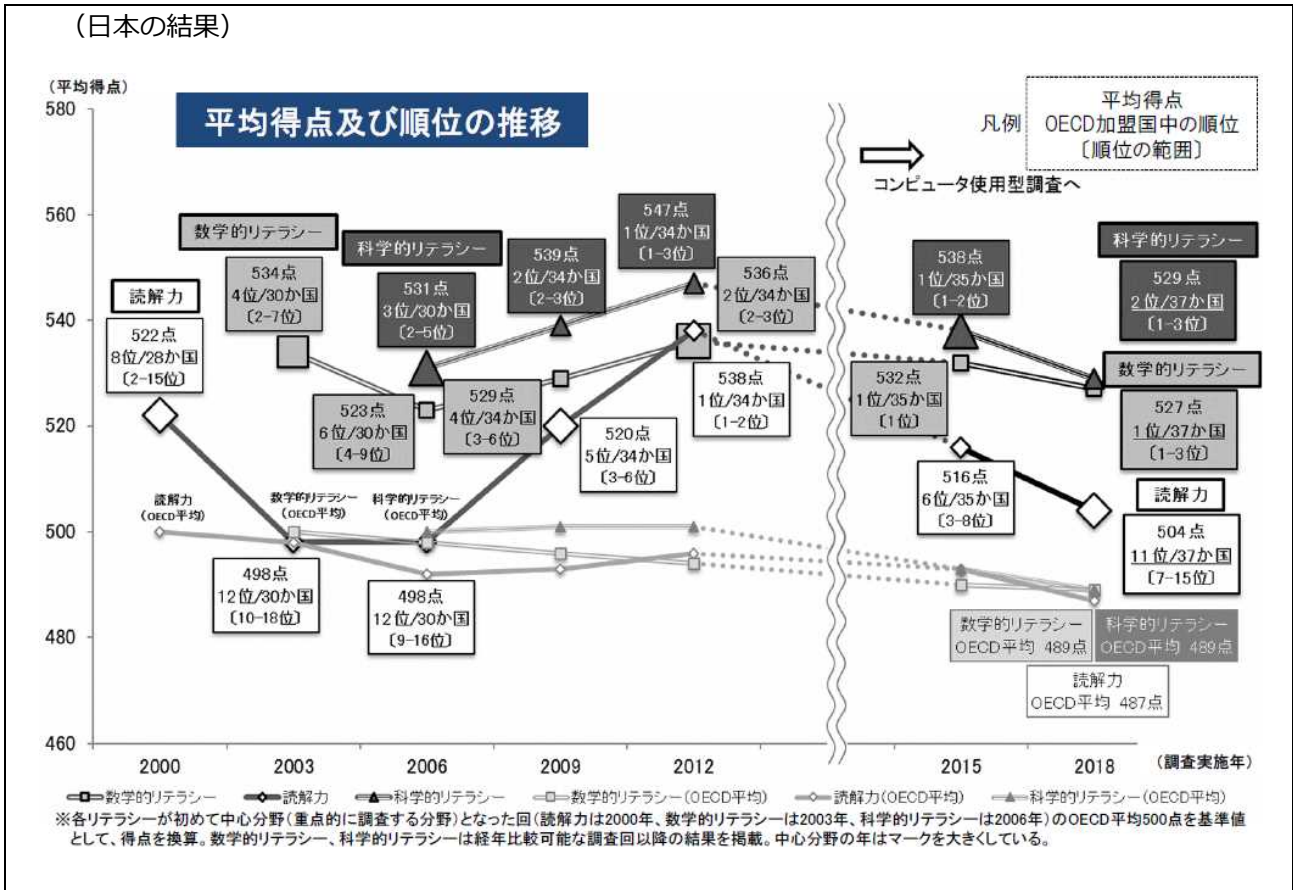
（日本の結果）

(平均得点)

平均得点及び順位の推移

凡例　平均得点　OECD加盟国中の順位　〔順位の範囲〕

コンピュータ使用型調査へ

580
560
540
520
500
480
460

数学的リテラシー

科学的リテラシー

読解力

522点
8位/28か国
〔2-15位〕

534点
4位/30か国
〔2-7位〕

531点
3位/30か国
〔2-5位〕

539点
2位/34か国
〔2-3位〕

547点
1位/34か国
〔1-3位〕

536点
2位/34か国
〔2-3位〕

523点
6位/30か国
〔4-9位〕

529点
4位/34か国
〔3-6位〕

538点
1位/34か国
〔1-2位〕

520点
5位/34か国
〔3-6位〕

読解力
(OECD平均)

数学的リテラシー
(OECD平均)

科学的リテラシー
(OECD平均)

498点
12位/30か国
〔10-18位〕

498点
12位/30か国
〔9-16位〕

538点
1位/35か国
〔1-2位〕

532点
1位/35か国
〔1位〕

516点
6位/35か国
〔3-8位〕

科学的リテラシー

529点
2位/37か国
〔1-3位〕

数学的リテラシー

527点
1位/37か国
〔1-3位〕

読解力

504点
11位/37か国
〔7-15位〕

数学的リテラシー
OECD平均 489点

科学的リテラシー
OECD平均 489点

読解力
OECD平均 487点

2000　2003　2006　2009　2012　2015　2018　(調査実施年)

数学的リテラシー　読解力　科学的リテラシー　数学的リテラシー（OECD平均）　読解力（OECD平均）　科学的リテラシー（OECD平均）

※各リテラシーが初めて中心分野（重点的に調査する分野）となった回（読解力は2000年、数学的リテラシーは2003年、科学的リテラシーは2006年）のOECD平均500点を基準値として、得点を換算。数学的リテラシー、科学的リテラシーは経年比較可能な調査回以降の結果を掲載。中心分野の年はマークを大きくしている。